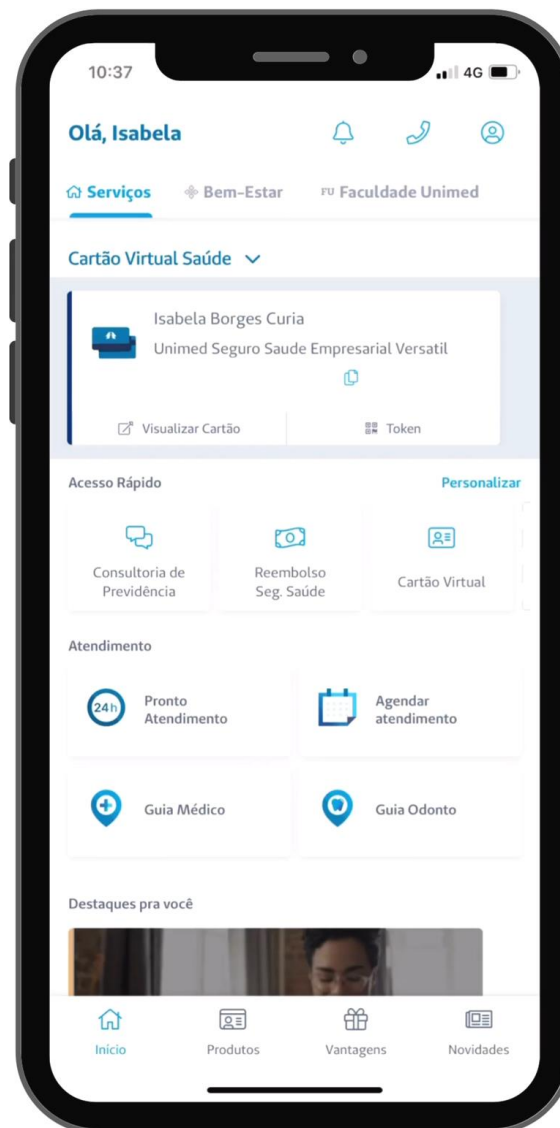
10:37

4G

Olá, Isabela

Serviços

Bem-Estar

FU Faculdade Unimed

Cartão Virtual Saúde

Isabela Borges Curia

Unimed Seguro Saude Empresarial Versatil

Visualizar Cartão

Token

Acesso Rápido

Personalizar

Consultoria de Previdência

Reembolso Seg. Saúde

Cartão Virtual

Atendimento

24h

Pronto Atendimento

Agendar atendimento

Guia Médico

Guia Odonto

Destaques pra você

Inicio

Produtos

Vantagens

Novidades